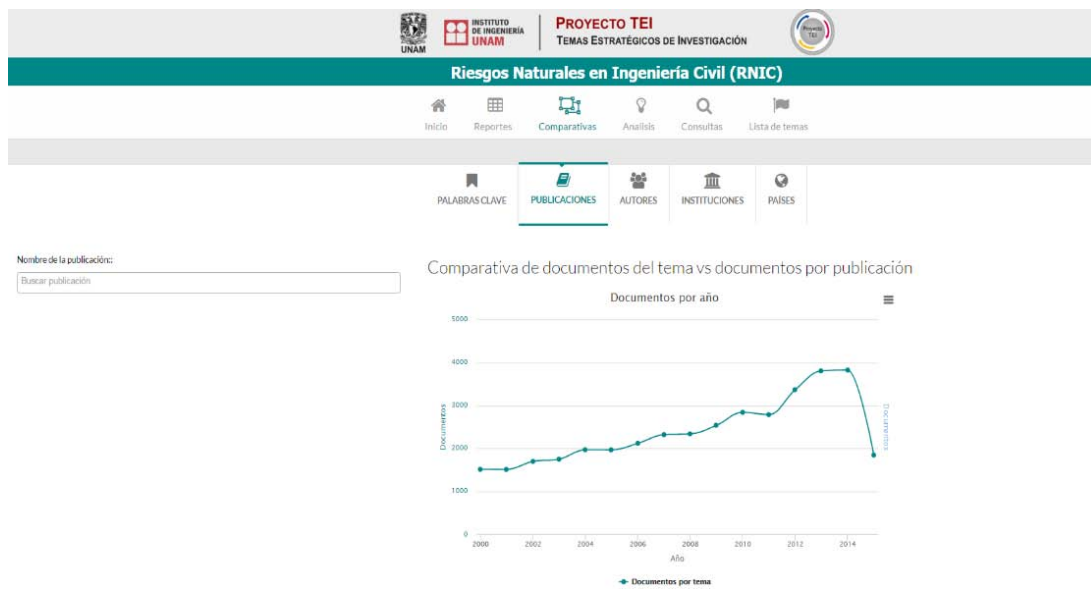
UNAM

INSTITUTO DE INGENIERÍA UNAM

PROYECTO TEI
TEMAS ESTRATÉGICOS DE INVESTIGACIÓN

Proyecto TEI

Riesgos Naturales en Ingeniería Civil (RNIC)

Inicio Reportes Comparativas Analisis Consultas Lista de temas

PALABRAS CLAVE PUBLICACIONES AUTORES INSTITUCIONES PAÍSES

Nombre de la publicación:
Buscar publicación

Comparativa de documentos del tema vs documentos por publicación

Documentos por año

5000
4000
3000
2000
1000
0

Documentos

Documentos

2000 2002 2004 2006 2008 2010 2012 2014
Año

Documentos por tema